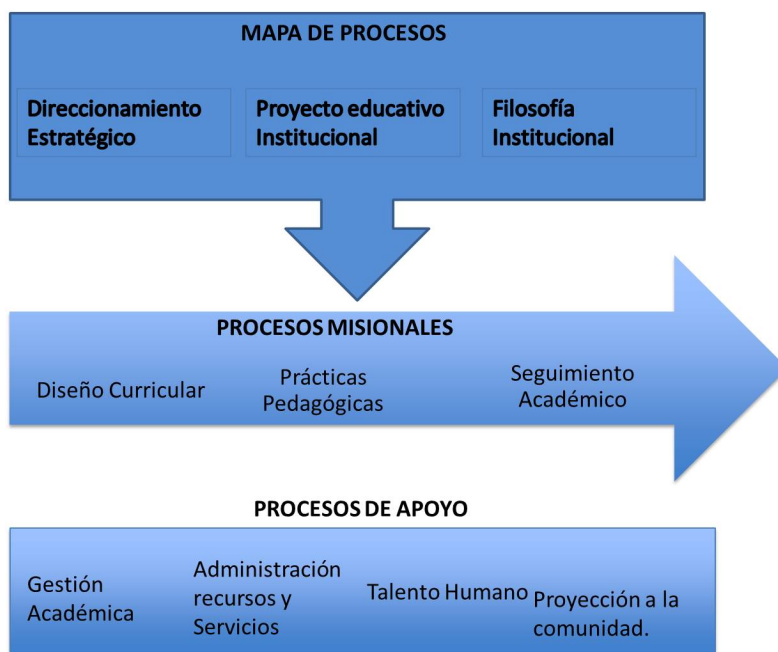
MAPA DE PROCESOS

Direccionamiento Estratégico

Proyecto educativo Institucional

Filosofía Institucional

PROCESOS MISIONALES

Diseño Curricular

Prácticas Pedagógicas

Seguimiento Académico

PROCESOS DE APOYO

Gestión Académica

Administración recursos y Servicios

Talento Humano

Proyección a la comunidad.